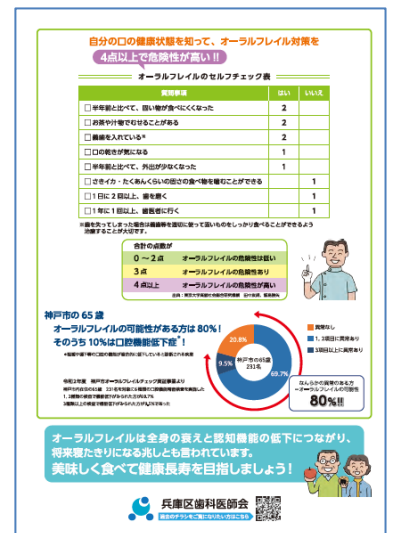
自分の口の健康状態を知って、オーラルフレイル対策を

4点以上で危険性が高い!!

オーラルフレイルのセルフチェック表

| 質問事項 | はい | いいえ |
|---|---|---|
| □ 半年前と比べて、固い物が食べにくくなった | 2 | |
| □ お茶や汁物でむせることがある | 2 | |
| □ 義歯を入れている※ | 2 | |
| □ 口の乾きが気になる | 1 | |
| □ 半年前と比べて、外出が少なくなった | 1 | |
| □ さきイカ・たくあんくらいの固さの食べ物を噛むことができる | | 1 |
| □ 1日に2回以上、歯を磨く | | 1 |
| □ 1年に1回以上、歯医者に行く | | 1 |

※歯を失ってしまった場合は義歯等を適切に使って固いものをしっかり食べることができるよう治療することが大切です。

| 合計の点数が | |
|---|---|
| 0 〜 2点 | オーラルフレイルの危険性は低い |
| 3点 | オーラルフレイルの危険性あり |
| 4点以上 | オーラルフレイルの危険性が高い |

出典：東京大学高齢社会総合研究機構 田中友規、飯島勝矢

神戸市の65歳

オーラルフレイルの可能性がある方は80%！

そのうち10%は口腔機能低下症*！

*複数の歯や顎の口腔の機能が低下している状態のこと

令和3年度 神戸市オーラルフレイルチェック実証事業より

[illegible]

20.8%

9.5%

神戸市の65歳 231名

69.7%

異常なし

1、2項目に異常あり

3項目以上に異常あり

なんらかの異常のある方 ＝オーラルフレイルの可能性

80%!!

オーラルフレイルは全身の衰えと認知機能の低下につながり、将来寝たきりになる兆しとも言われています。

美味しく食べて健康長寿を目指しましょう！

兵庫区歯科医師会

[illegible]